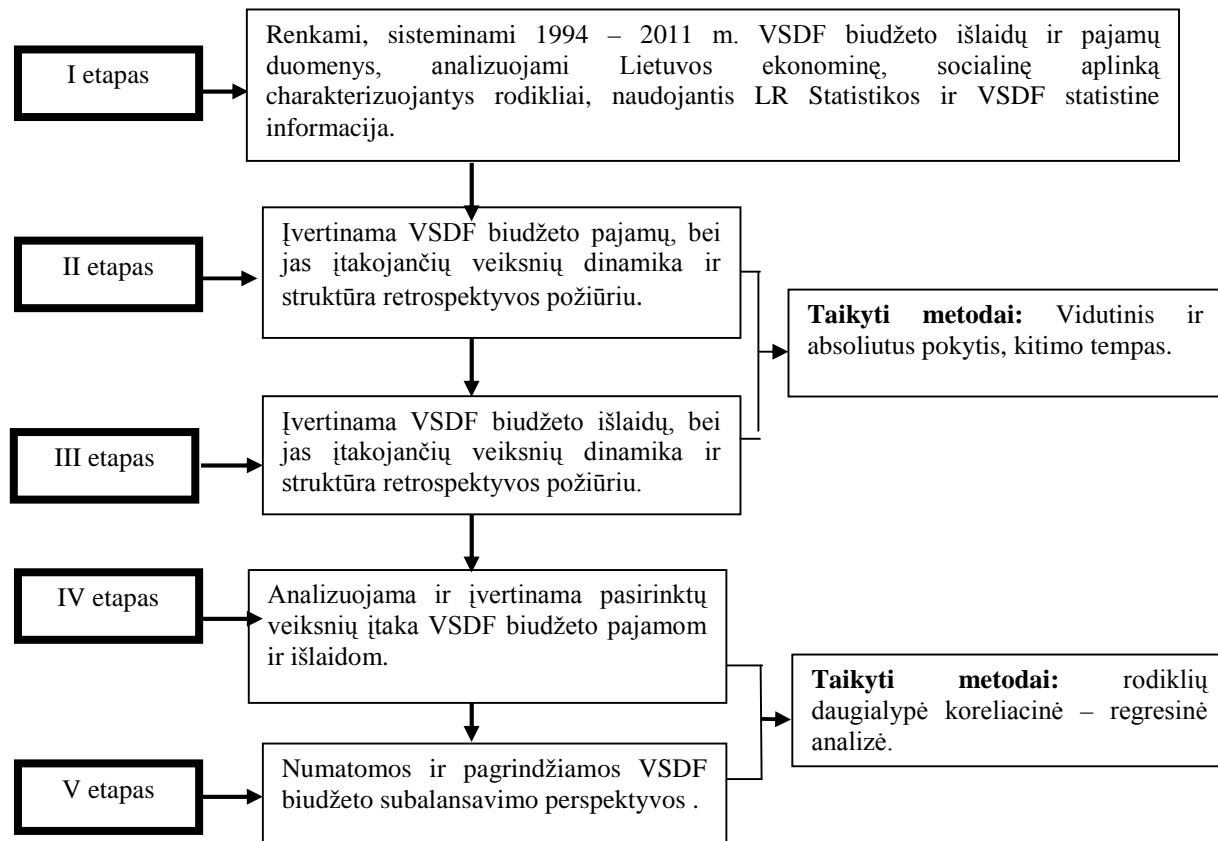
I etapas

Renkami, sisteminami 1994 – 2011 m. VSDF biudžeto išlaidų ir pajamų duomenys, analizuojami Lietuvos ekonominę, socialinę aplinką charakterizuojantys rodikliai, naudojantis LR Statistikos ir VSDF statistine informacija.

II etapas

Įvertinama VSDF biudžeto pajamų, bei jas įtakojančių veiksnių dinamika ir struktūra retrospektyvos požiūriu.

**Taikyti metodai:** Vidutinis ir absoliutus pokytis, kitimo tempas.

III etapas

Įvertinama VSDF biudžeto išlaidų, bei jas įtakojančių veiksnių dinamika ir struktūra retrospektyvos požiūriu.

IV etapas

Analizuojama ir įvertinama pasirinktų veiksnių įtaka VSDF biudžeto pajamom ir išlaidom.

**Taikyti metodai:** rodiklių daugialypė koreliacinė – regresinė analizė.

V etapas

Numatomos ir pagrindžiamos VSDF biudžeto subalansavimo perspektyvos .